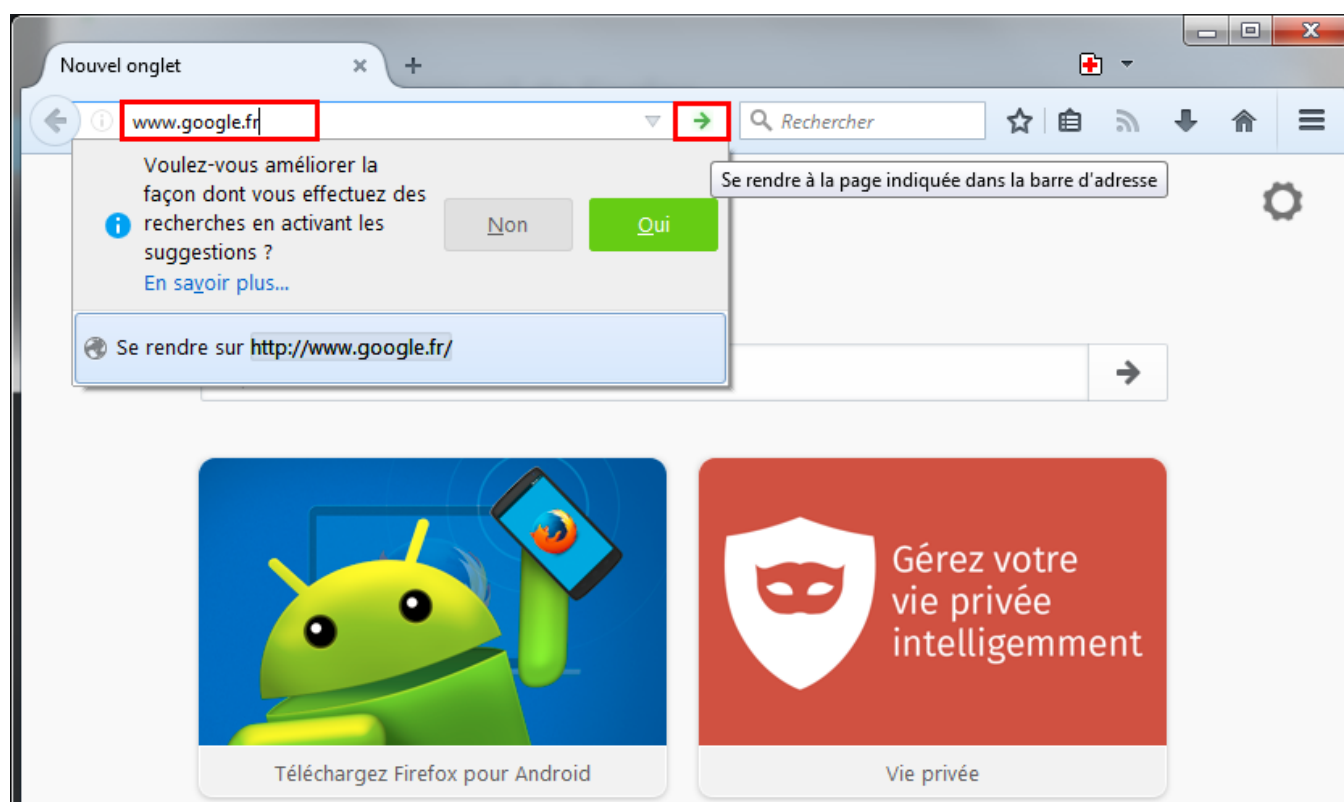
Nouvel onglet

www.google.fr

Rechercher

Se rendre à la page indiquée dans la barre d'adresse

Voulez-vous améliorer la façon dont vous effectuez des recherches en activant les suggestions ?

En savoir plus...

Non

Oui

Se rendre sur http://www.google.fr/

Gérez votre vie privée intelligemment

Téléchargez Firefox pour Android

Vie privée